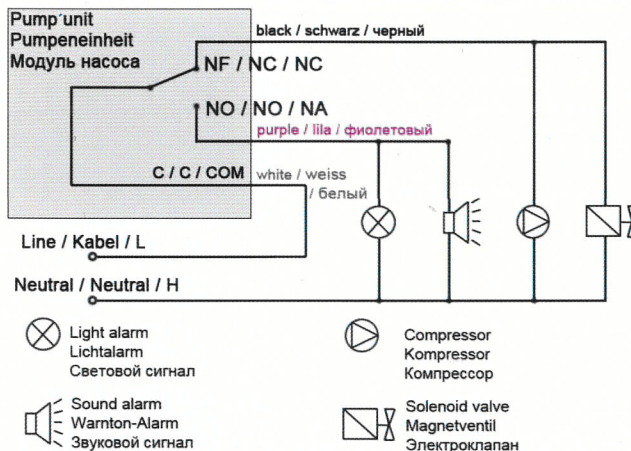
Pump´unit
Pumpeneinheit
Модуль насоса

black / schwarz / черный

NF / NC / NC

NO / NO / NA

purple / lila / фиолетовый

C / C / COM

white / weiss / белый

Line / Kabel / L

Neutral / Neutral / H

Light alarm
Lichtalarm
Световой сигнал

Compressor
Kompressor
Компрессор

Sound alarm
Warnton-Alarm
Звуковой сигнал

Solenoid valve
Magnetventil
Электроклапан